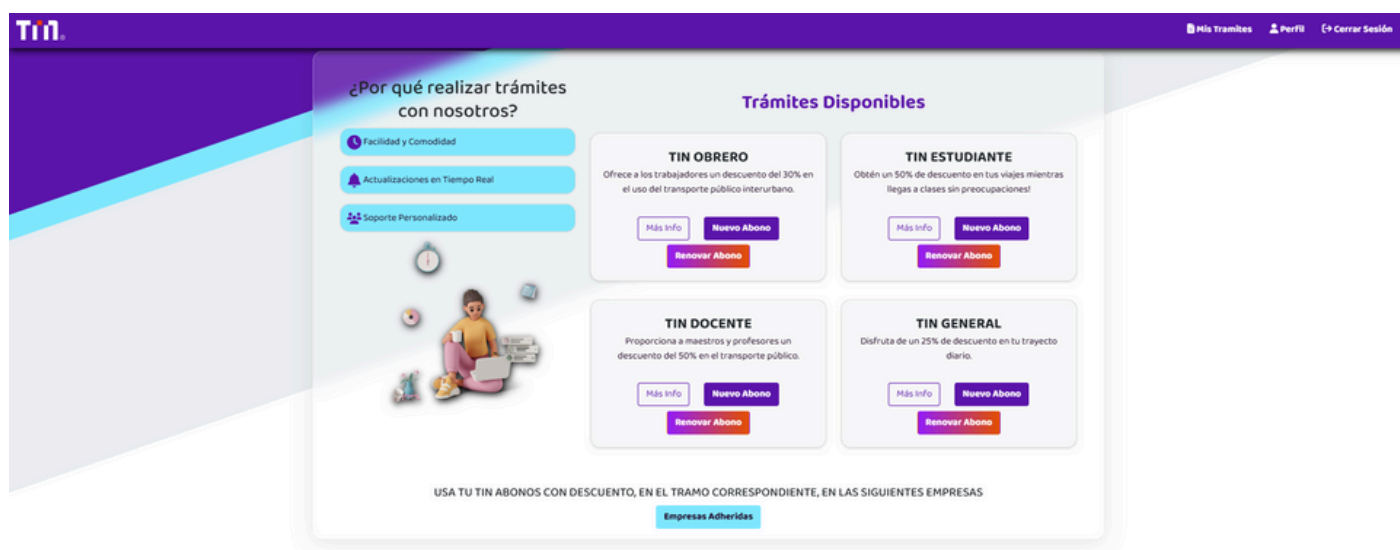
TIN.

Mis Tramites Perfil Cerrar Sesión

¿Por qué realizar trámites con nosotros?

Facilidad y Comodidad

Actualizaciones en Tiempo Real

Soporte Personalizado

Trámites Disponibles

TIN OBRERO

Ofrece a los trabajadores un descuento del 30% en el uso del transporte público interurbano.

Más Info Nuevo Abono

Renovar Abono

TIN ESTUDIANTE

Obtén un 50% de descuento en tus viajes mientras llegas a clases sin preocupaciones!

Más Info Nuevo Abono

Renovar Abono

TIN DOCENTE

Proporciona a maestros y profesores un descuento del 50% en el transporte público.

Más Info Nuevo Abono

Renovar Abono

TIN GENERAL

Disfruta de un 25% de descuento en tu trayecto diario.

Más Info Nuevo Abono

Renovar Abono

USA TU TIN ABONOS CON DESCUENTO, EN EL TRAMO CORRESPONDIENTE, EN LAS SIGUIENTES EMPRESAS

Empresas Adheridas